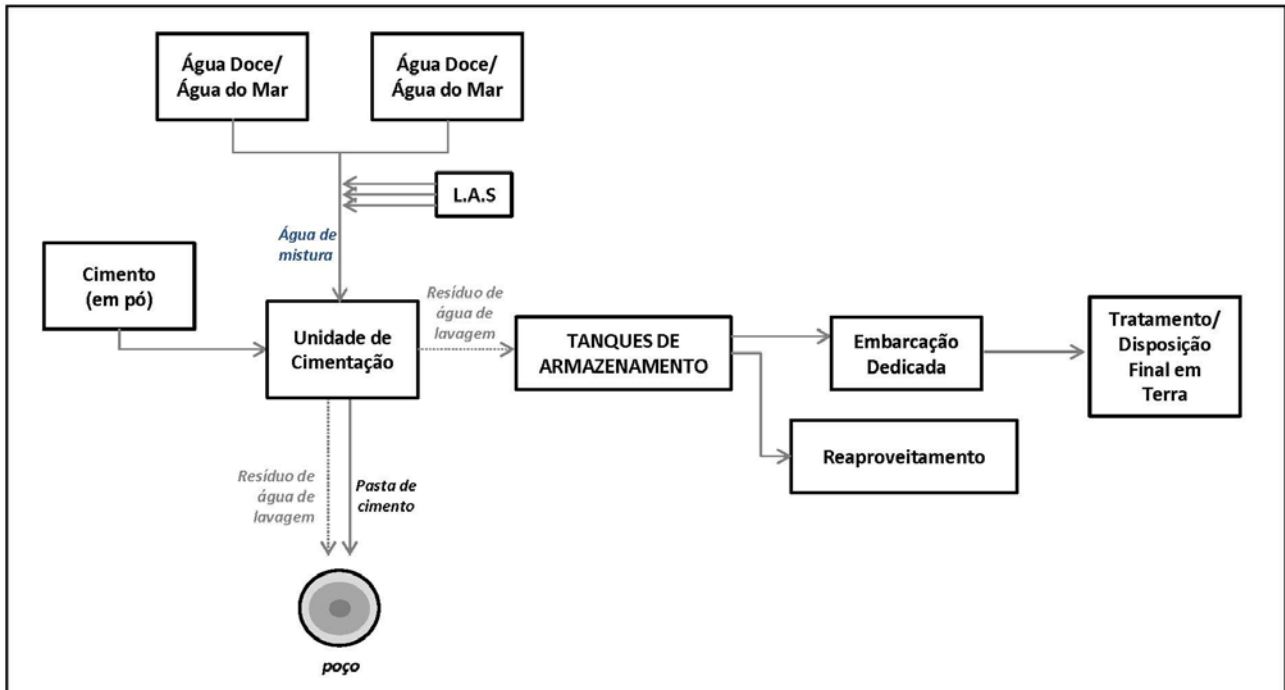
Água Doce/ Água do Mar

Água Doce/ Água do Mar

L.A.S

Água de mistura

Cimento (em pó)

Unidade de Cimentação

Resíduo de água de lavagem

TANQUES DE ARMAZENAMENTO

Embarcação Dedicada

Tratamento/ Disposição Final em Terra

Reaproveitamento

Resíduo de água de lavagem

Pasta de cimento

poço